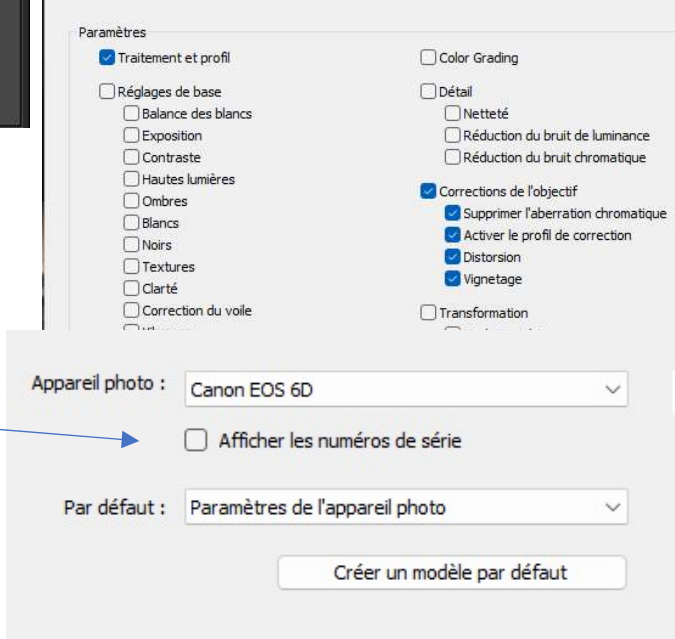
Paramètres

Traitement et profil

Réglages de base
Balance des blancs
Exposition
Contraste
Hautes lumières
Ombres
Blancs
Noirs
Textures
Clarté
Correction du voile
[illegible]

Color Grading

Détail
Netteté
Réduction du bruit de luminance
Réduction du bruit chromatique

Corrections de l'objectif
Supprimer l'aberration chromatique
Activer le profil de correction
Distorsion
Vignetage

Transformation
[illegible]

Appareil photo : Canon EOS 6D

Afficher les numéros de série

Par défaut : Paramètres de l'appareil photo

Créer un modèle par défaut